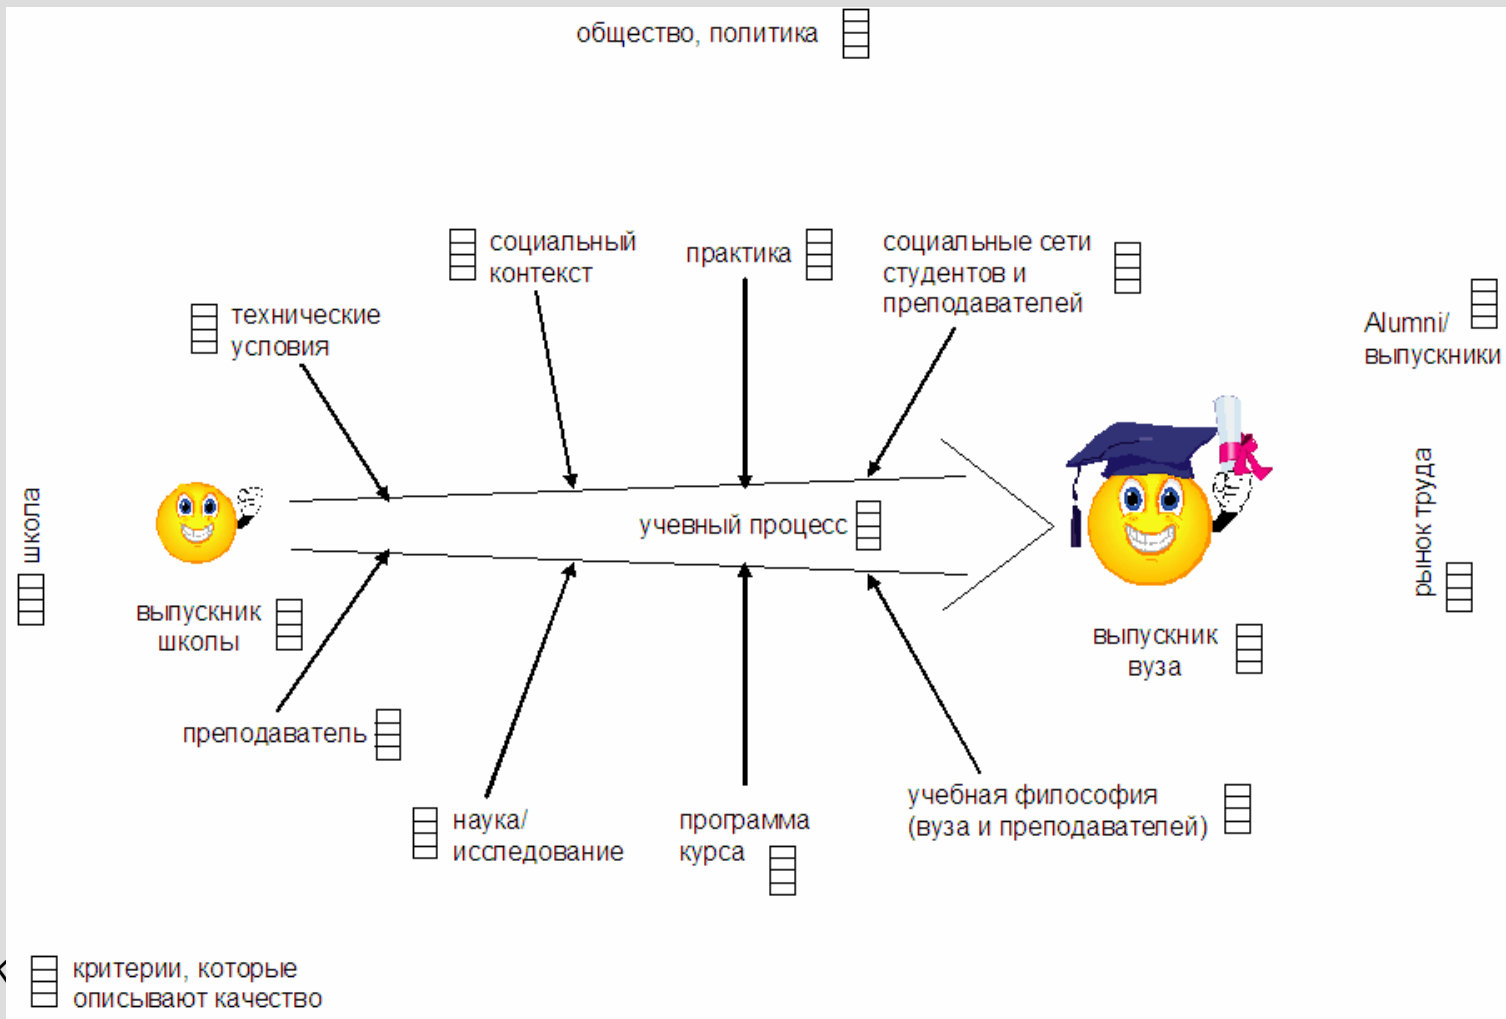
общество, политика

социальный контекст

практика

социальные сети студентов и преподавателей

технические условия

Alumni/ выпускники

школа

учевный процесс

рынок труда

выпускник школы

выпускник вуза

преподаватель

наука/ исследование

программа курса

учебная фипософия (вуза и преподавателей)

критерии, которые описывают качество